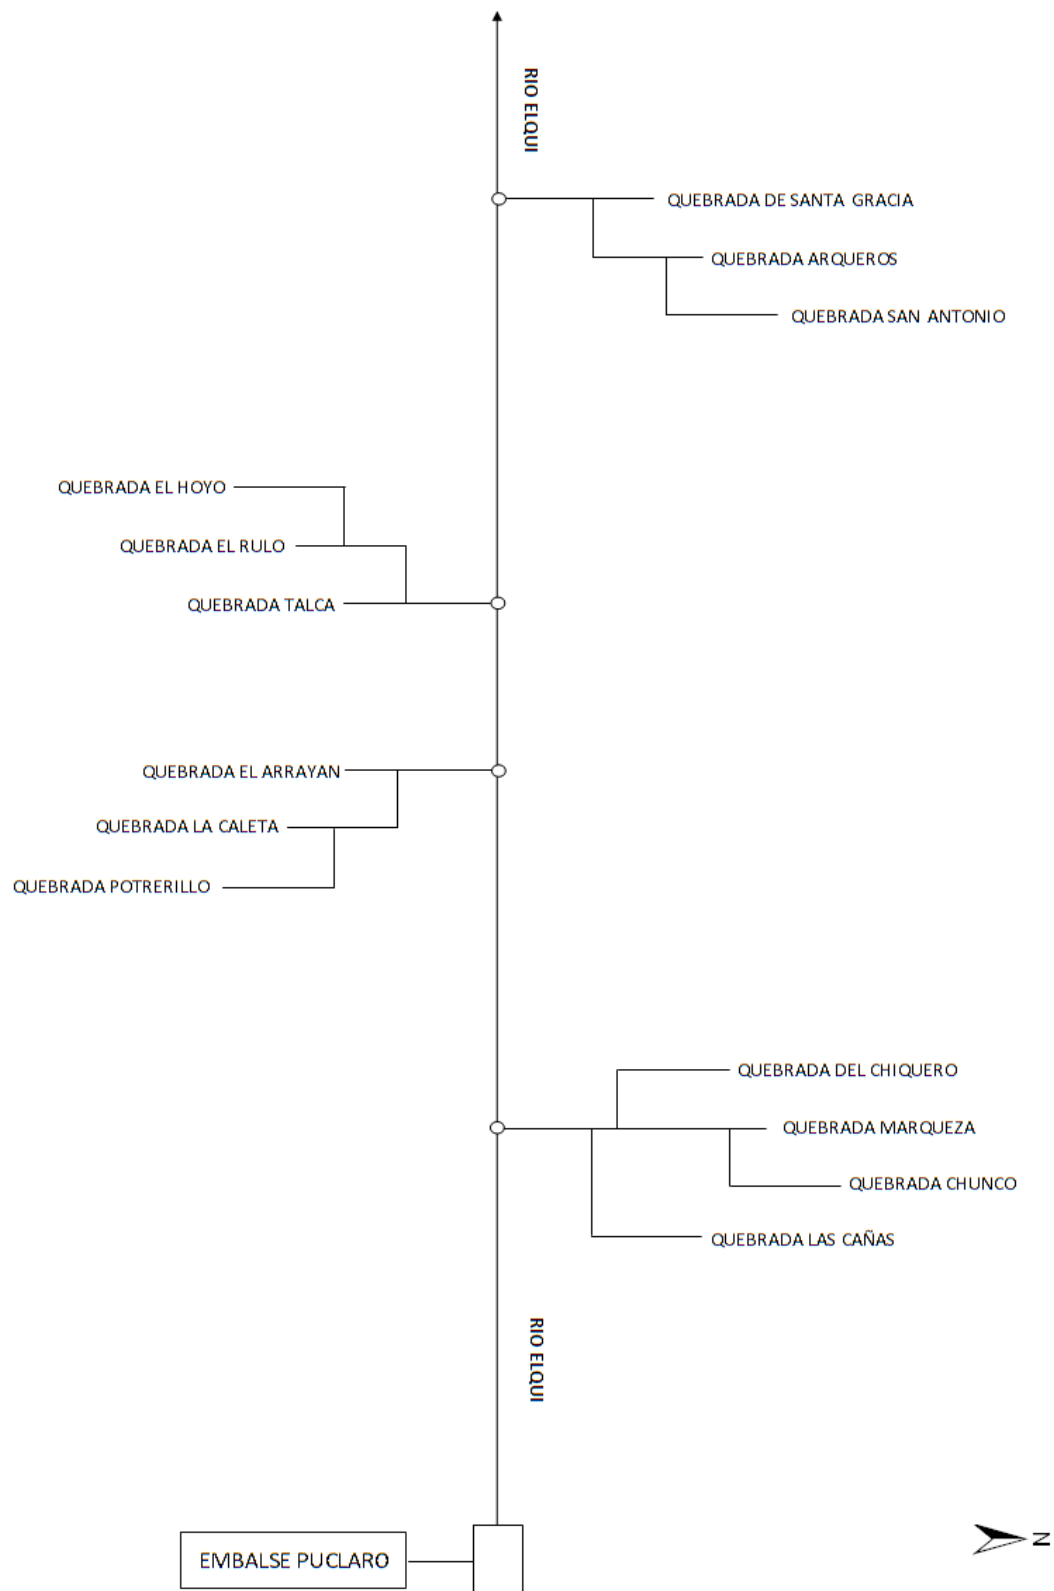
RIO ELQUI

QUEBRADA DE SANTA GRACIA

QUEBRADA ARQUEROS

QUEBRADA SAN ANTONIO

QUEBRADA EL HOYO

QUEBRADA EL RULO

QUEBRADA TALCA

QUEBRADA EL ARRAYAN

QUEBRADA LA CALETA

QUEBRADA POTRERILLO

QUEBRADA DEL CHIQUERO

QUEBRADA MARQUEZA

QUEBRADA CHUNCO

QUEBRADA LAS CAÑAS

RIO ELQUI

EMBALSE PUCLARO

N